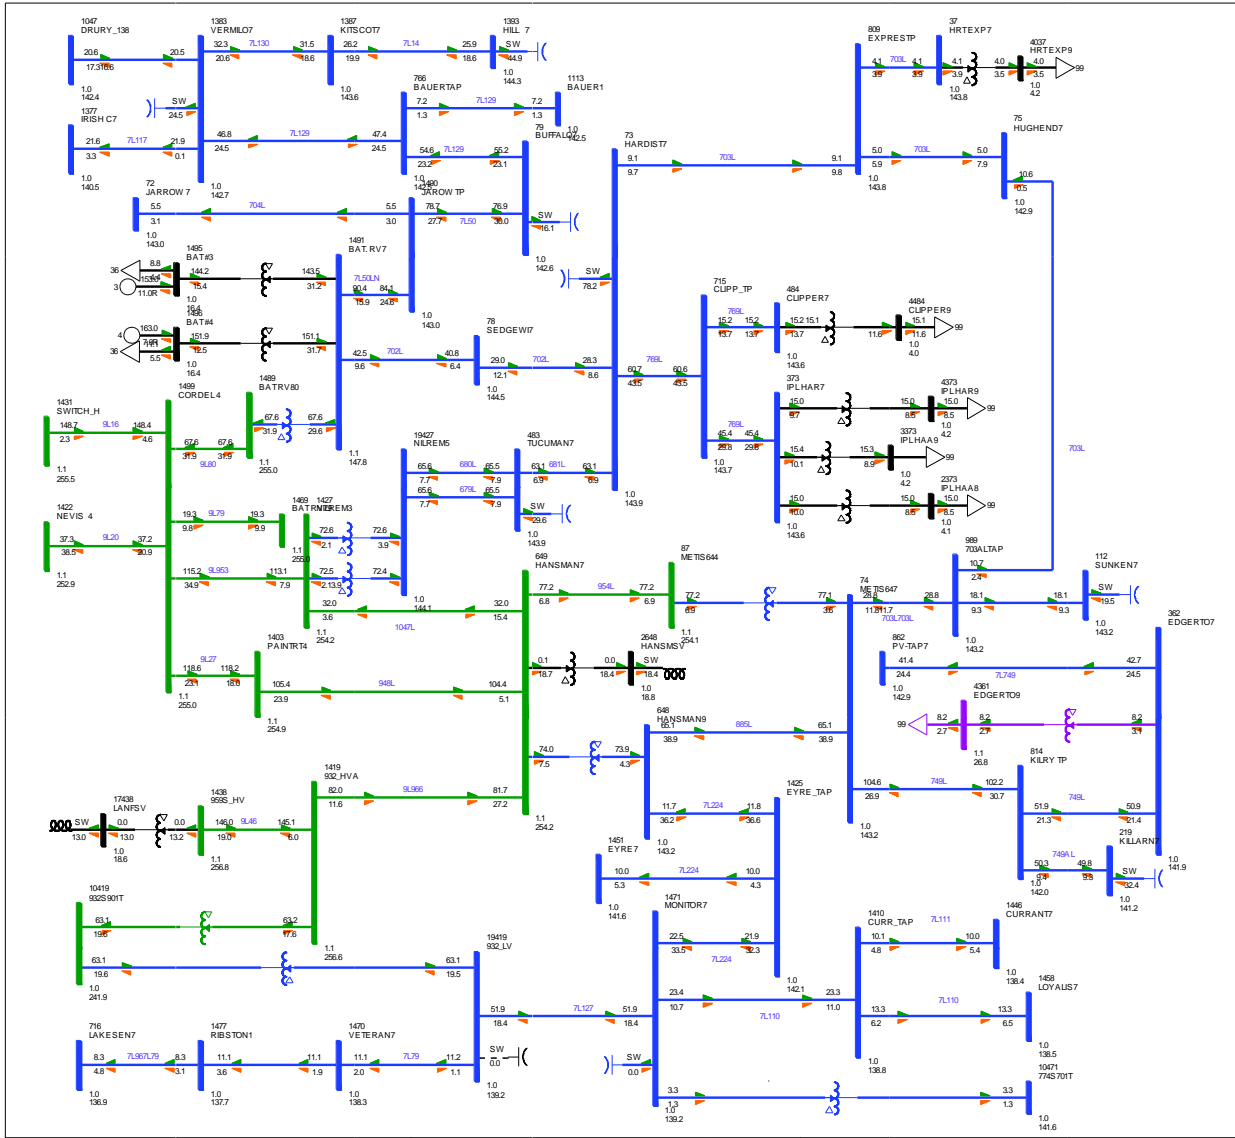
1047
DRURY_138
20.6 20.5
17.3 16.6
1.0
142.4

1383
VERMILO7
32.3 7L130 31.5
20.6 18.6

1387
KITSCOT7
26.2 7L14 25.9
19.9 18.6
1.0
143.6

1393
HILL 7
SW
44.9
1.0
144.3

1113
BAUER1
1.0
142.5

766
BAUERTAP
7.2 7L129 7.2
1.3 1.3

SW
24.5
1377
IRISH C7

21.6 7L117 21.9
3.3 0.1
1.0
140.5

46.8 7L129 47.4
24.5 24.5

54.6 7L129 55.2
23.2 23.1

79
BUFFALO7

1.0
142.7

72
JARROW 7
5.5 704L 5.5
3.1 3.0
1.0
143.0

1.0
142.9
1490
JAROW TP
78.7 76.9
27.7 7L50 30.0

SW
16.1
1.0
142.6

1495
BAT#3
36 8.8 144.2 143.5
15.3 15.4 31.2
3 11.0R
1.0
16.4

1491
BAT.RV7
7L50LN
90.4 84.1
13.9 24.6

1496
BAT#4
4 163.0 151.9 151.1
36 7.9 12.5 31.7
5.5
1.0
16.4

1.0
143.0

42.5 702L 40.8
9.6 6.4

78
SEDGEWI7
29.0 702L 28.3
12.1 8.6
1.0
144.5

SW
78.2

73
HARDIST7
9.1 703L 9.1
9.7 9.8

715
CLIPP_TP
769L
15.2 15.2
13.7 13.7

484
CLIPPER7
15.2 15.1
13.7
1.0
143.6

4484
CLIPPER9
15.1
11.6 11.6 99
1.0
4.0

60.7 769L 60.6
43.5 43.5

373
IPLHAR7
15.0
8.7

4373
IPLHAR9
15.0 15.0
8.5 8.5 99
1.0
4.2

769L
45.4 45.4
29.8 29.8
1.0
143.7

15.4 15.3
10.1 8.9
3373
IPLHAA9
99
1.0
4.2

15.0 15.0 15.0
10.0 8.5 8.5 99
1.0
143.6
2373
IPLHAA8
1.0
4.1

809
EXPRESTP
4.1 703L 4.1
3.9 3.9

37
HRTEXP7
4.1
3.9
1.0
143.8

4037
HRTEXP9
4.0 4.0
3.5 3.5 99
1.0
4.2

5.0 703L 5.0
5.9 7.9
1.0
143.8

75
HUGHEND7
10.6
0.5
1.0
142.9

703L

1431
SWITCH_H
148.7 9L16 148.4
2.3 4.6
1.1
255.5

1499
CORDEL4
67.6 67.6
31.9 31.9
9L80

1489
BATRV80
67.6 67.6
31.9 29.6
1.1
255.0

1.1
147.8

19427
NILREM5
65.6 680L 65.5
7.7 7.9
65.6 679L 65.5
7.7 7.9

483
TUCUMAN7
63.1 681L 63.1
6.9 6.9
SW
29.6
1.0
143.9

1.0
143.9

1422
NEVIS 4
37.3 9L20 37.2
38.5 20.9
1.1
252.9

19.3 9L79 19.3
9.8 9.9

1469 1427
BATRV NILREM3
72.6 72.6
12.1 3.9
1.1
255.0
72.5 72.4
2.1 3.9

115.2 9L953 113.1
34.9 7.9

32.0 32.0
3.6 15.4
1.1
254.2
1047L
1.0
144.1

649
HANSMAN7
77.2 954L 77.2
6.8 6.9

87
METIS644
77.2
6.9
1.1
254.1

77.1
3.6

74
METIS647
28.8 28.8
11.8 11.7
703L 703L

989
703ALTAP
10.7
2.4
18.1 18.1
9.3 9.3
1.0
143.2

112
SUNKEN7
SW
19.5
1.0
143.2

362
EDGERTO7

1403
PAINTRT4
9L27
118.6 118.2
23.1 18.0
1.1
255.0

105.4 948L 104.4
23.9 5.1
1.1
254.9

0.1 0.0
18.7 18.4
2648
HANSMSV
SW
18.4
1.0
18.8

862
PV-TAP7
41.4 7L749 42.7
24.4 24.5
1.0
142.9

4361
EDGERTO9
99 8.2 8.2 8.2
2.7 2.7 3.1
1.1
26.8

648
HANSMAN9
65.1 885L 65.1
38.9 38.9

74.0 73.9
7.5 4.3

1425
EYRE_TAP
104.6 749L 102.2
26.9 30.7
1.0
143.2

814
KILRY TP
51.9 749L 50.9
21.3 21.4

219
KILLARN7
50.3 749A L 49.8
9.4 9.8
1.0
142.0
SW
32.4
1.0
141.2
1.0
141.9

1419
932_HVA
82.0 9L966 81.7
11.6 27.2
1.1
254.2

17438
LANFSV
SW
0.0 0.0
13.0 13.0 13.2
1.0
18.6

1438
959S_HV
146.0 9L46 145.1
19.0 6.0
1.1
256.8

11.7 7L224 11.8
36.2 36.6
1.0
143.2

1451
EYRE7
10.0 7L224 10.0
5.3 4.3
1.0
141.6

10419
932S901T
63.1 63.2
19.6 17.6

63.1 63.1
19.6 19.5
1.0
241.9

1.1
256.6

19419
932_LV

1471
MONITOR7
22.5 21.9
33.5 32.3
7L224
1.0
142.1

23.4 23.3
10.7 11.0
7L110

1410
CURR_TAP
10.1 7L111 10.0
4.8 5.4

1446
CURRANT7
1.0
138.4

1458
LOYALIS7
13.3 7L110 13.3
6.2 6.5
1.0
138.5
1.0
138.8

51.9 7L127 51.9
18.4 18.4

716
LAKESEN7
8.3 7L96 7L79 8.3
4.8 3.1
1.0
136.9

1477
RIBSTON1
11.1 11.1
3.6 1.9
1.0
137.7

1470
VETERAN7
11.1 7L79 11.2
2.0 1.1
1.0
138.3

SW
0.0
1.0
139.2

SW
0.0

3.3 3.3
1.3 1.3
1.0
139.2

10471
774S701T
1.0
141.6